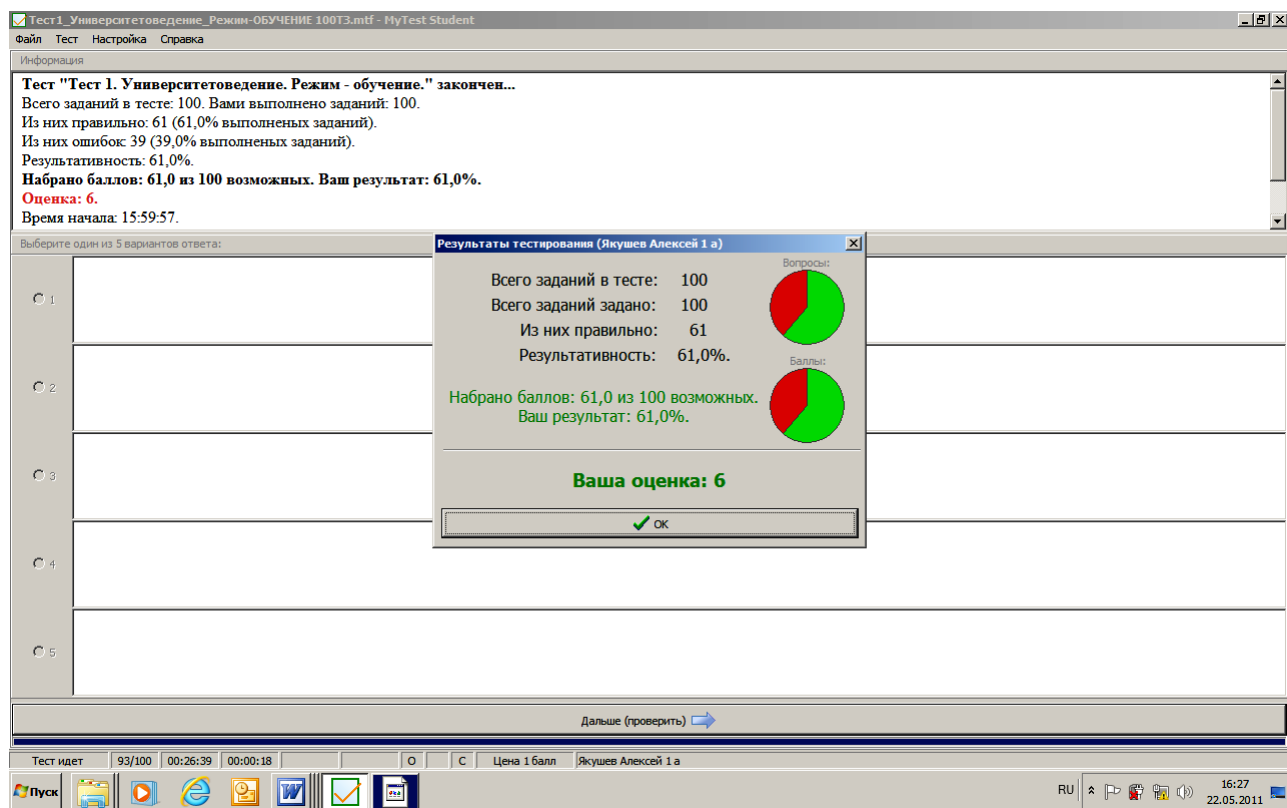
Тест1_Университетоведение_Режим-ОБУЧЕНИЕ 100ТЗ.mtf - MyTest Student

Файл Тест Настройка Справка

Информация

**Тест "Тест 1. Университетоведение. Режим - обучение." закончен...**
Всего заданий в тесте: 100. Вами выполнено заданий: 100.
Из них правильно: 61 (61,0% выполненых заданий).
Из них ошибок: 39 (39,0% выполненых заданий).
Результативность: 61,0%.
**Набрано баллов: 61,0 из 100 возможных. Ваш результат: 61,0%.**
**Оценка: 6.**
Время начала: 15:59:57.

Выберите один из 5 вариантов ответа:

1

2

3

4

5

Результаты тестирования (Якушев Алексей 1 а)

Всего заданий в тесте: 100
Всего заданий задано: 100
Из них правильно: 61
Результативность: 61,0%.

Вопросы:

Баллы:

Набрано баллов: 61,0 из 100 возможных.
Ваш результат: 61,0%.

Ваша оценка: 6

OK

Дальше (проверить)

| Тест идет | 93/100 | 00:26:39 | 00:00:18 | | О | | С | Цена 1 балл | Якушев Алексей 1 а |

Пуск

RU

16:27
22.05.2011